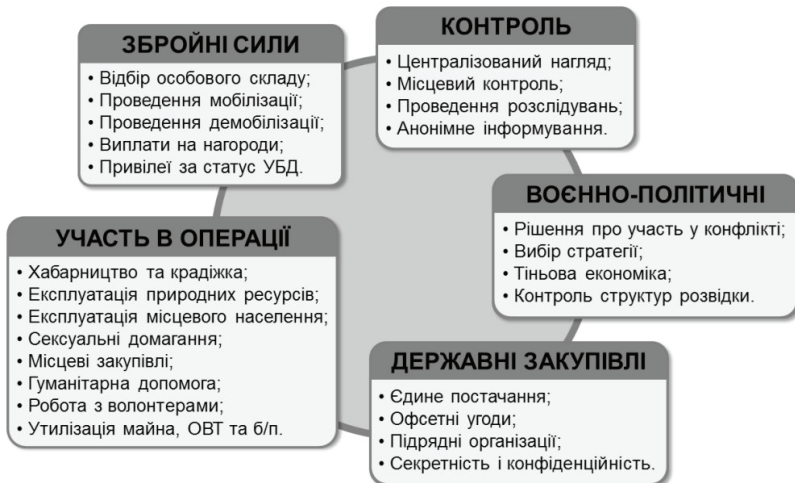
ЗБРОЙНІ СИЛИ

• Відбір особового складу;
• Проведення мобілізації;
• Проведення демобілізації;
• Виплати на нагороди;
• Привілеї за статус УБД.

КОНТРОЛЬ

• Централізований нагляд;
• Місцевий контроль;
• Проведення розслідувань;
• Анонімне інформування.

ВОЄННО-ПОЛІТИЧНІ

• Рішення про участь у конфлікті;
• Вибір стратегії;
• Тіньова економіка;
• Контроль структур розвідки.

ДЕРЖАВНІ ЗАКУПІВЛІ

• Єдине постачання;
• Офсетні угоди;
• Підрядні організації;
• Секретність і конфіденційність.

УЧАСТЬ В ОПЕРАЦІЇ

• Хабарництво та крадіжка;
• Експлуатація природних ресурсів;
• Експлуатація місцевого населення;
• Сексуальні домагання;
• Місцеві закупівлі;
• Гуманітарна допомога;
• Робота з волонтерами;
• Утилізація майна, ОВТ та б/п.